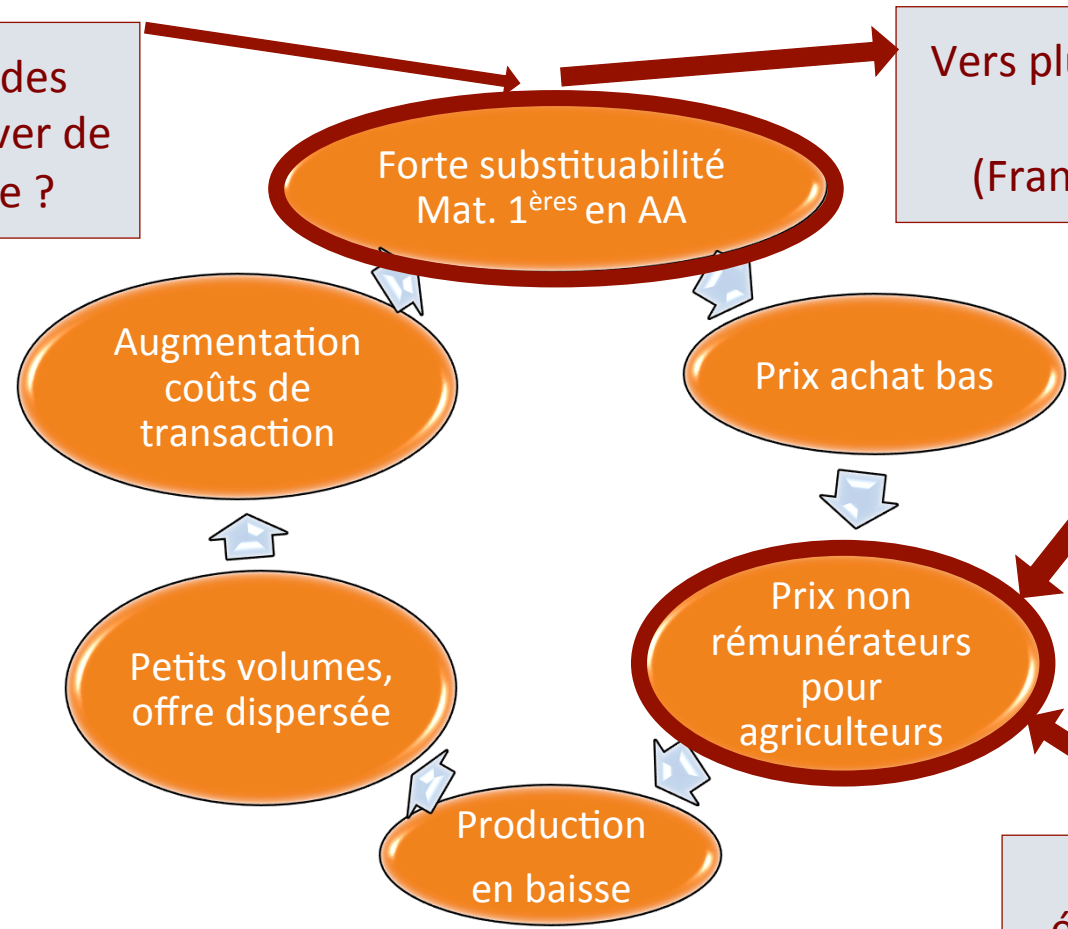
des
ver de
e ?

Vers pl

(Fran

Forte substituabilité Mat. 1$^{ères}$ en AA

Prix achat bas

Prix non rémunérateurs pour agriculteurs

Production en baisse

Petits volumes, offre dispersée

Augmentation coûts de transaction

é